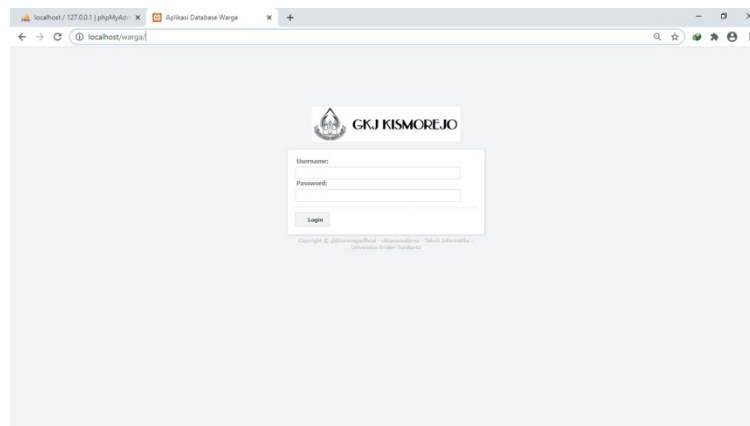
localhost / 127.0.0.1 | phpMyAdr ×
Aplikasi Database Warga ×
+

localhost/warga/

GKJ KISMOREJO

Username:

Password:

Login

Copyright © gkjkismorejoofficial - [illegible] - Teknik Informatika - Universitas Kristen Surakarta